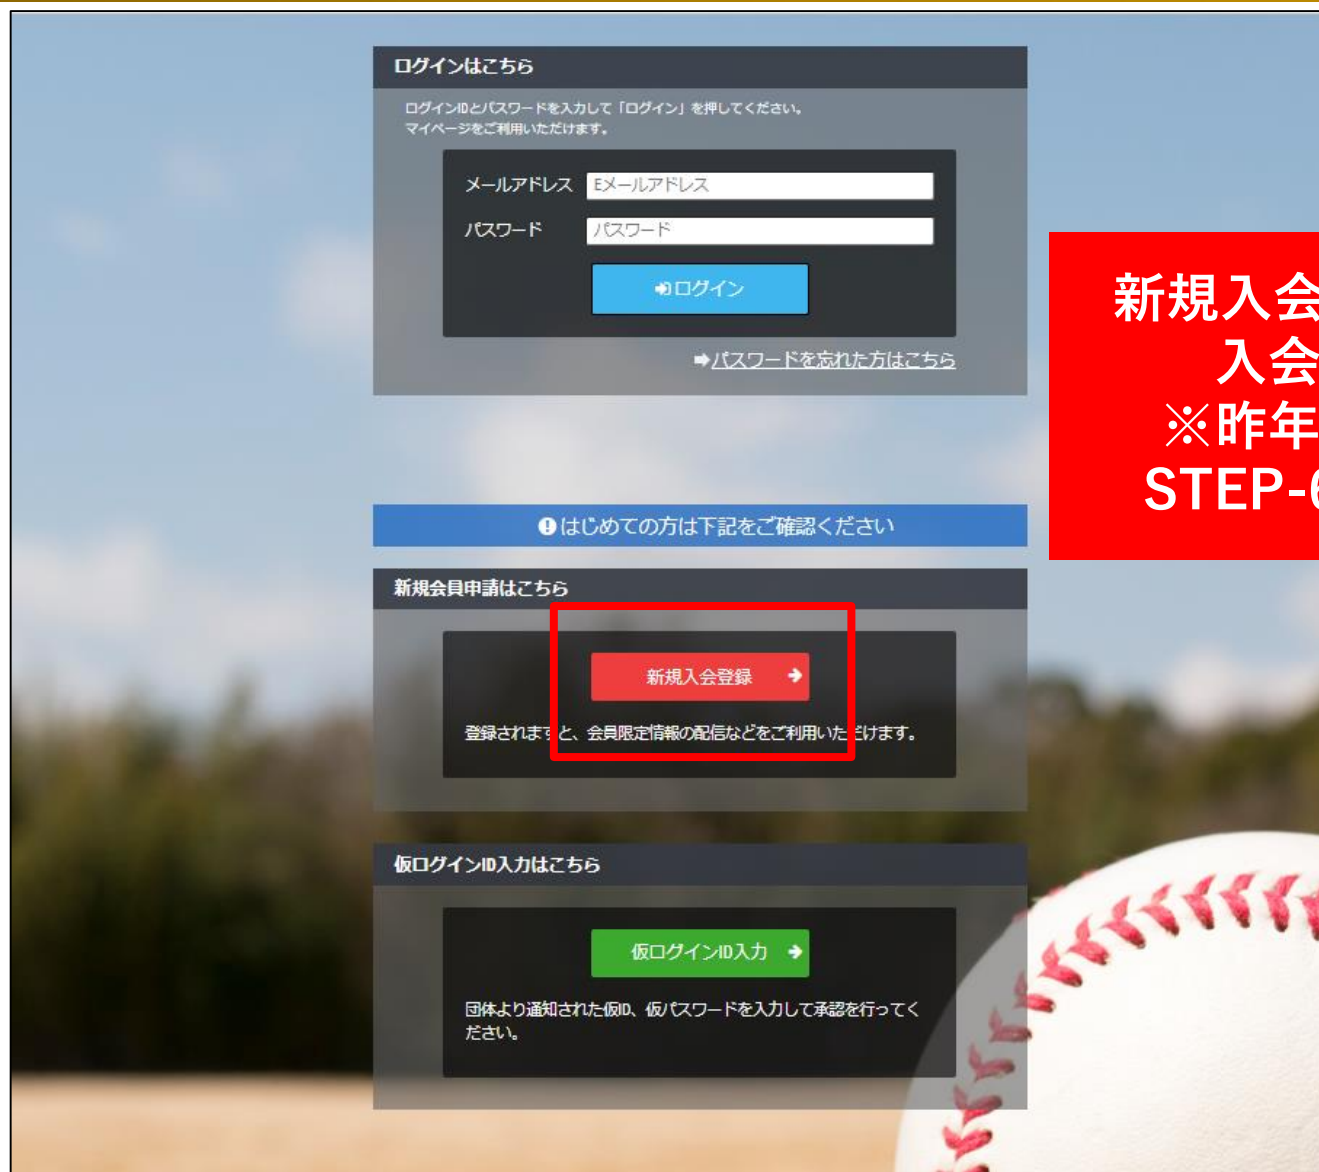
ログインはこちら

ログインIDとパスワードを入力して「ログイン」を押してください。
マイページをご利用いただけます。

メールアドレス Eメールアドレス
パスワード パスワード

ログイン

パスワードを忘れた方はこちら

新規入会
入会
※昨年
STEP-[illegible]

はじめての方は下記をご確認ください

新規会員申請はこちら

新規入会登録

登録されますと、会員限定情報の配信などをご利用いただけます。

仮ログインID入力はこちら

仮ログインID入力

団体より通知された仮ID、仮パスワードを入力して承認を行ってください。